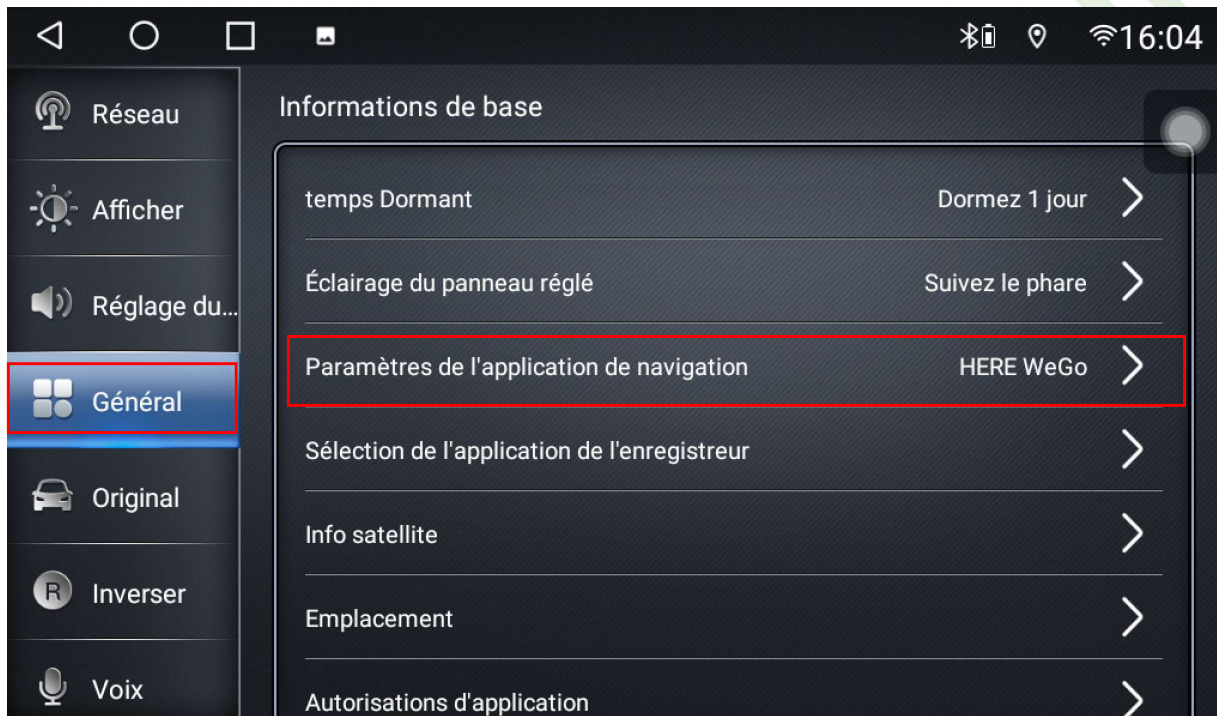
16:04

Réseau
Afficher
Réglage du...
Général
Original
Inverser
Voix

Informations de base

temps Dormant Dormez 1 jour
Éclairage du panneau réglé Suivez le phare
Paramètres de l'application de navigation HERE WeGo
Sélection de l'application de l'enregistreur
Info satellite
Emplacement
Autorisations d'application